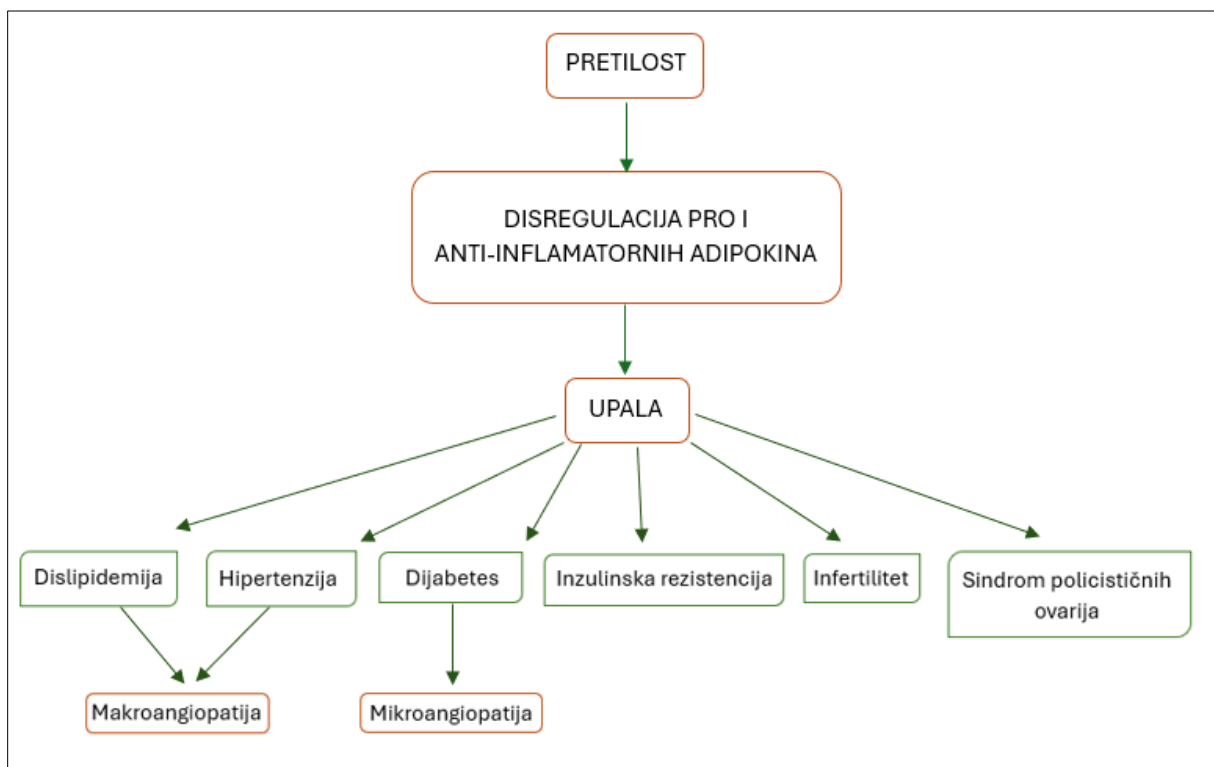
PRETILOST

DISREGULACIJA PRO I ANTI-INFLAMATORNIH ADIPOKINA

UPALA

Dislipidemija

Hipertenzija

Dijabetes

Inzulinska rezistencija

Infertilitet

Sindrom policističnih ovarija

Makroangiopatija

Mikroangiopatija